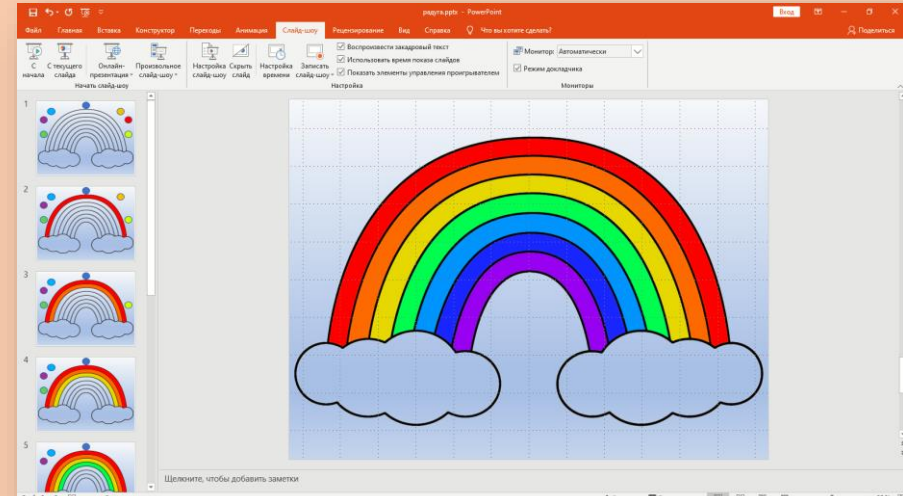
радуга.pptx - PowerPoint

Вход

Файл Главная Вставка Конструктор Переходы Анимация Слайд-шоу Рецензирование Вид Справка Что вы хотите сделать?

Поделиться

С начала
С текущего слайда
Онлайн-презентация
Произвольное слайд-шоу
Начать слайд-шоу

Настройка слайд-шоу
Скрыть слайд
Настройка времени
Записать слайд-шоу
Воспроизвести закадровый текст
Использовать время показа слайдов
Показать элементы управления проигрывателем
Настройка

Монитор: Автоматически
Режим докладчика
Мониторы

1
2
3
4
5

Щелкните, чтобы добавить заметки